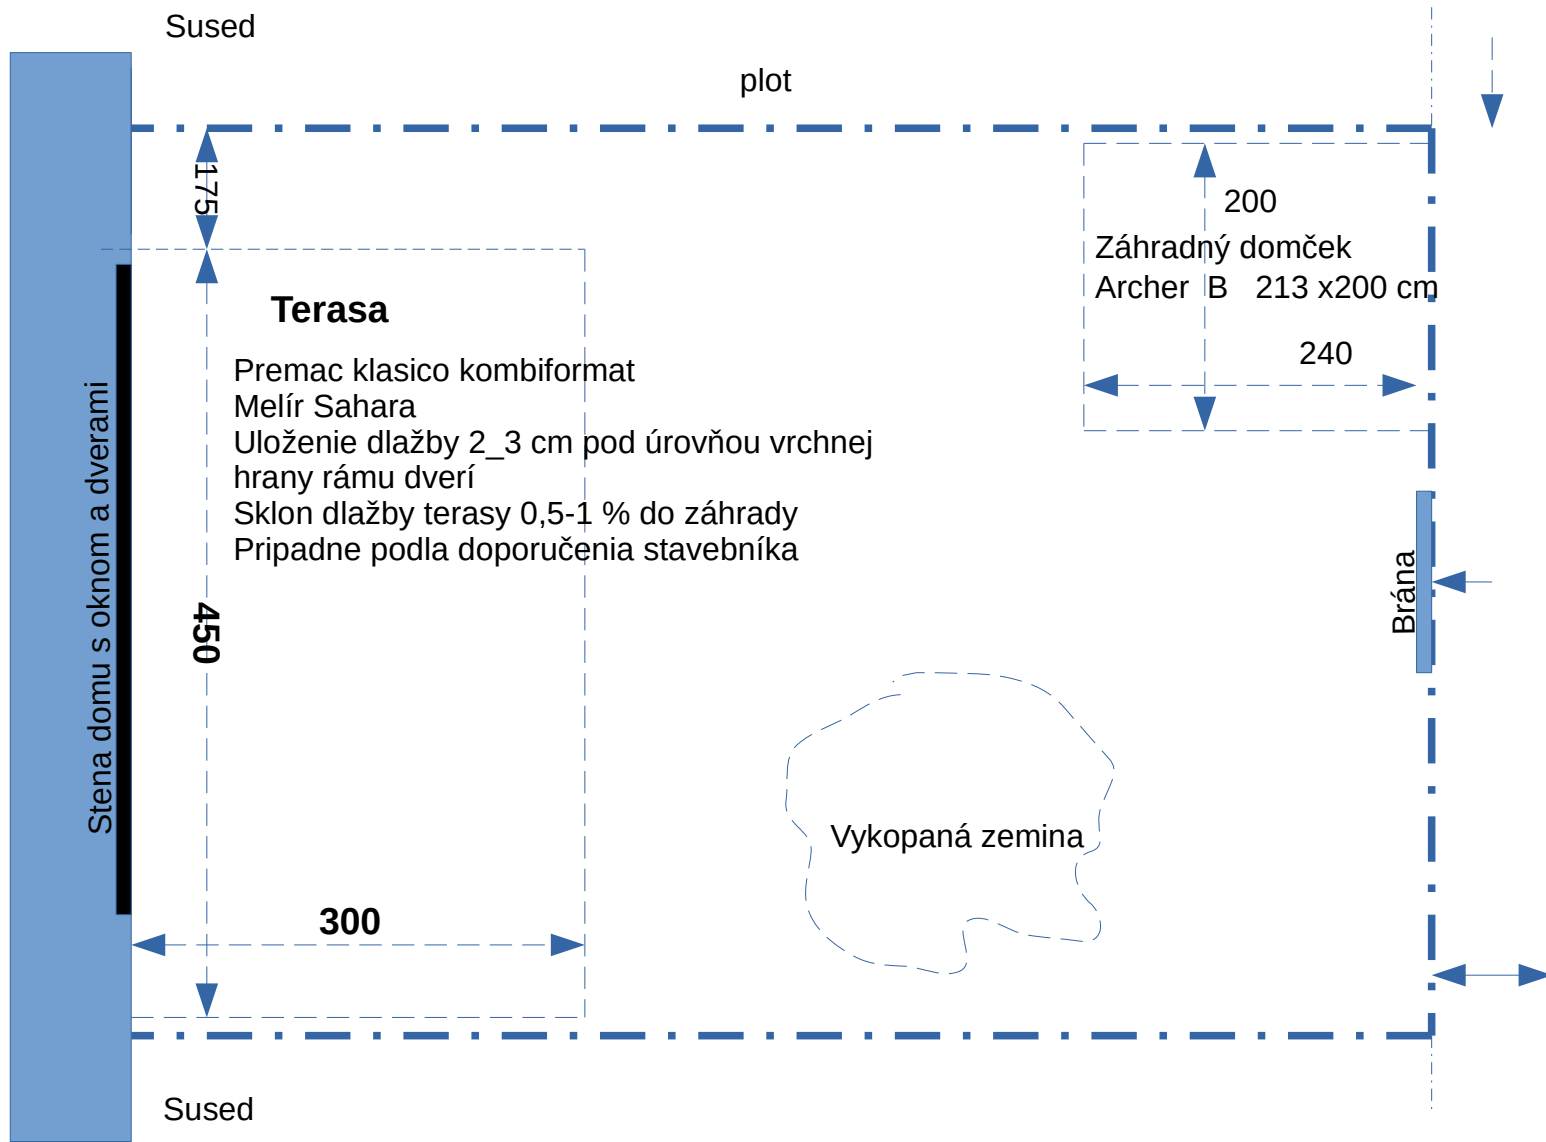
Sused

plot

175

200

Záhradný domček
Archer B 213 x200 cm

240

Terasa

Premac klasico kombiformat
Melír Sahara
Uloženie dlažby 2_3 cm pod úrovňou vrchnej hrany rámu dverí
Sklon dlažby terasy 0,5-1 % do záhrady
Pripadne podla doporučenia stavebníka

Stena domu s oknom a dverami

450

Brána

Vykopaná zemina

300

Sused